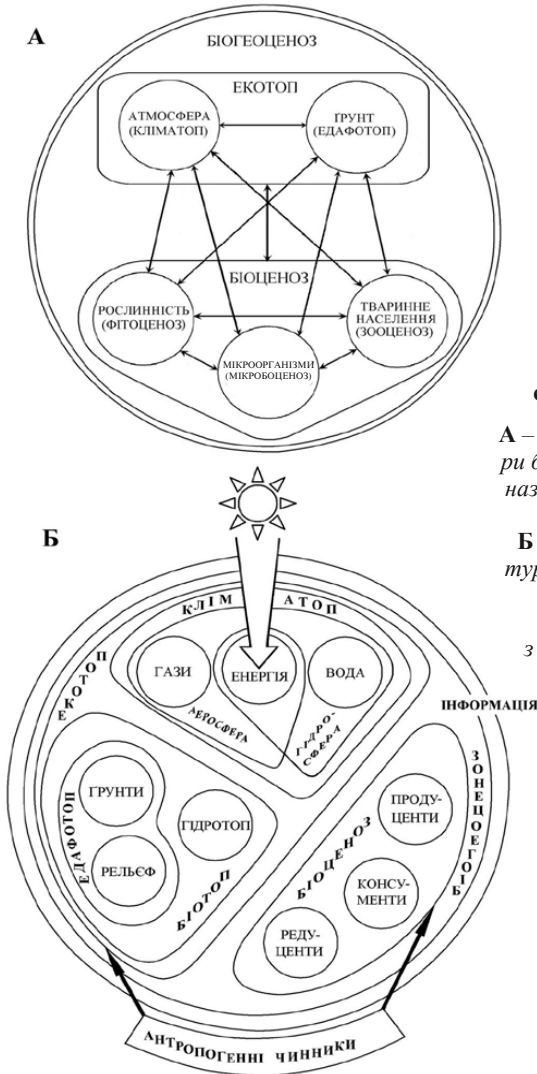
А

БІОГЕОЦЕНОЗ

ЕКОТОП

АТМОСФЕРА (КЛІМАТОП)

ҐРУНТ (ЕДАФОТОП)

БІОЦЕНОЗ

РОСЛИННІСТЬ (ФІТОЦЕНОЗ)

ТВАРИННЕ НАСЕЛЕННЯ (ЗООЦЕНОЗ)

МІКРООРГАНІЗМИ (МІКРОБОЦЕНОЗ)

о

А – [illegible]
ри б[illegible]
наз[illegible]

Б

Б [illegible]
тур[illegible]

з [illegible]

КЛІМАТОП

ЕКОТОП

ГАЗИ

ЕНЕРГІЯ

ВОДА

АЕРОСФЕРА

ГІДРОСФЕРА

ІНФОРМАЦІЯ

ЗОНЕЦОЕГОІБ

ҐРУНТИ

ГІДРОТОП

РЕЛЬЄФ

ЕДАФОТОП

БІОТОП

БІОЦЕНОЗ

ПРОДУЦЕНТИ

КОНСУМЕНТИ

РЕДУЦЕНТИ

АНТРОПОГЕННІ ЧИННИКИ